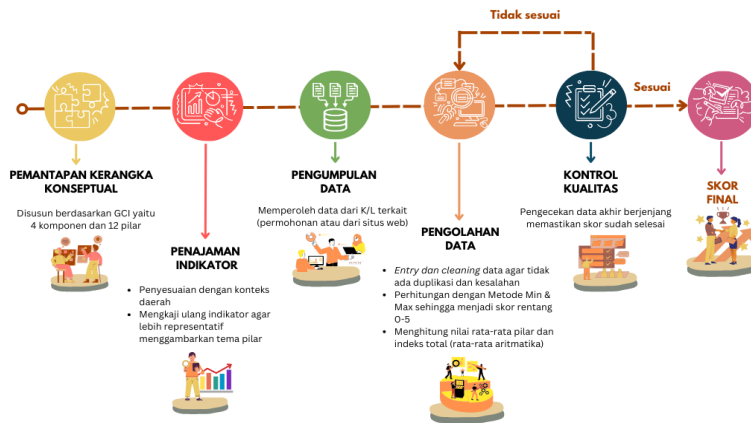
Tidak sesuai

Sesuai

PEMANTAPAN KERANGKA KONSEPTUAL

Disusun berdasarkan GCI yaitu 4 komponen dan 12 pilar

PENAJAMAN INDIKATOR

- Penyesuaian dengan konteks daerah
- Mengkaji ulang indikator agar lebih representatif menggambarkan tema pilar

PENGUMPULAN DATA

Memperoleh data dari K/L terkait (permohonan atau dari situs web)

PENGOLAHAN DATA

- *Entry dan cleaning* data agar tidak ada duplikasi dan kesalahan
- Perhitungan dengan Metode Min & Max sehingga menjadi skor rentang 0-5
- Menghitung nilai rata-rata pilar dan indeks total (rata-rata aritmatika)

KONTROL KUALITAS

Pengecekan data akhir berjenjang memastikan skor sudah selesai

SKOR FINAL